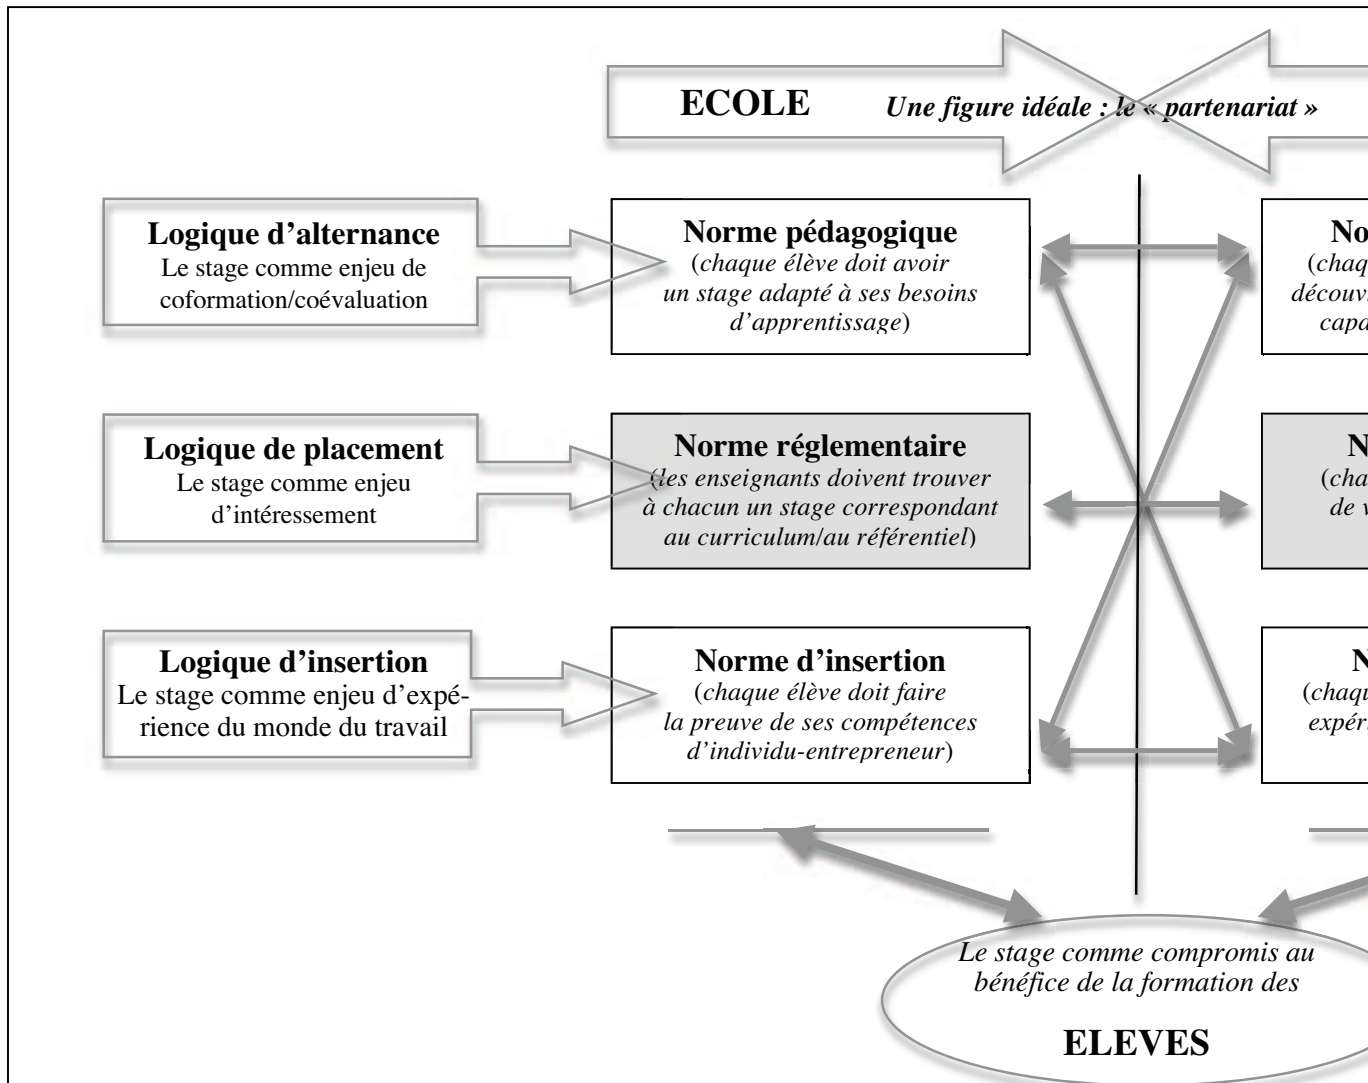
ECOLE

Une figure idéale : le « partenariat »

Logique d'alternance
Le stage comme enjeu de coformation/coévaluation

Norme pédagogique
(chaque élève doit avoir un stage adapté à ses besoins d'apprentissage)

No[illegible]
(chaq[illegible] découv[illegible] capa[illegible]

Logique de placement
Le stage comme enjeu d'intéressement

Norme réglementaire
(les enseignants doivent trouver à chacun un stage correspondant au curriculum/au référentiel)

N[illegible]
(cha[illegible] de v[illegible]

Logique d'insertion
Le stage comme enjeu d'expérience du monde du travail

Norme d'insertion
(chaque élève doit faire la preuve de ses compétences d'individu-entrepreneur)

N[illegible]
(chaqu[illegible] expér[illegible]

Le stage comme compromis au bénéfice de la formation des

ELEVES